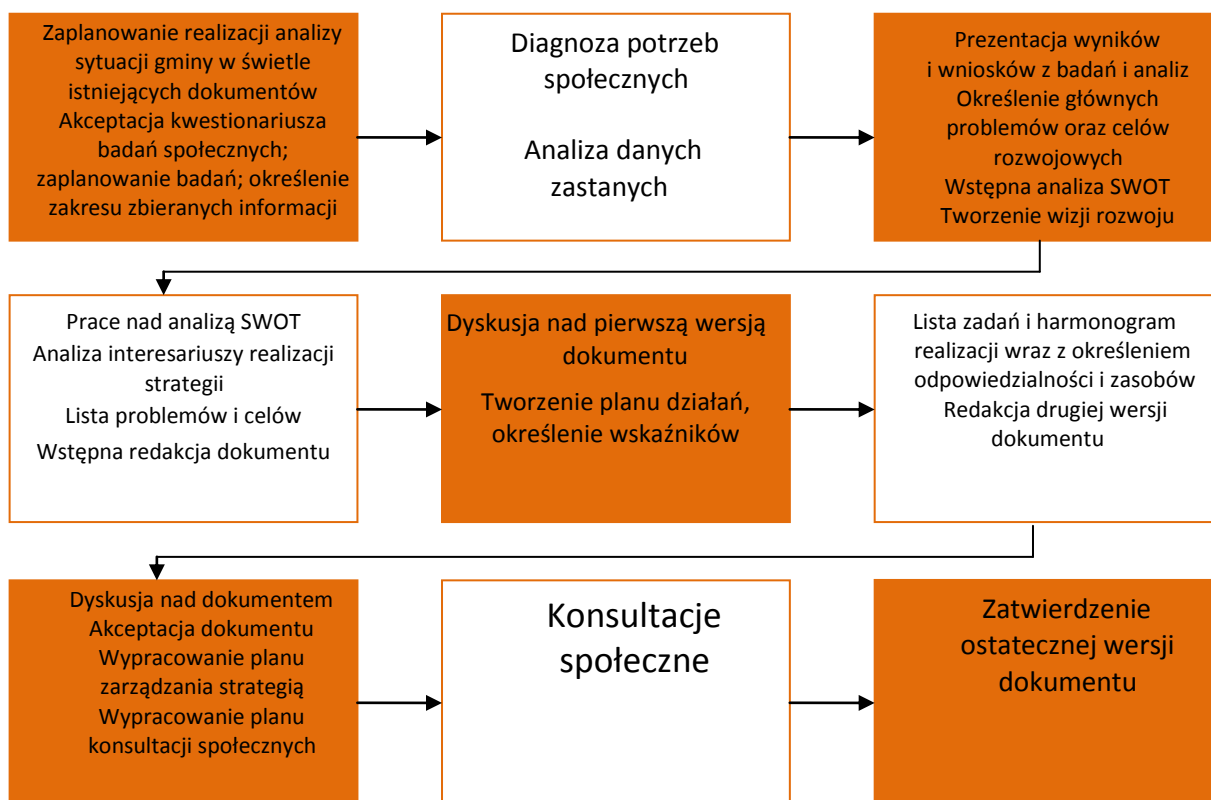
Zaplanowanie realizacji analizy sytuacji gminy w świetle istniejących dokumentów
Akceptacja kwestionariusza badań społecznych; zaplanowanie badań; określenie zakresu zbieranych informacji

Diagnoza potrzeb społecznych

Analiza danych zastanych

Prezentacja wyników i wniosków z badań i analiz
Określenie głównych problemów oraz celów rozwojowych
Wstępna analiza SWOT
Tworzenie wizji rozwoju

Prace nad analizą SWOT
Analiza interesariuszy realizacji strategii
Lista problemów i celów
Wstępna redakcja dokumentu

Dyskusja nad pierwszą wersją dokumentu

Tworzenie planu działań, określenie wskaźników

Lista zadań i harmonogram realizacji wraz z określeniem odpowiedzialności i zasobów
Redakcja drugiej wersji dokumentu

Dyskusja nad dokumentem
Akceptacja dokumentu
Wypracowanie planu zarządzania strategią
Wypracowanie planu konsultacji społecznych

Konsultacje społeczne

Zatwierdzenie ostatecznej wersji dokumentu